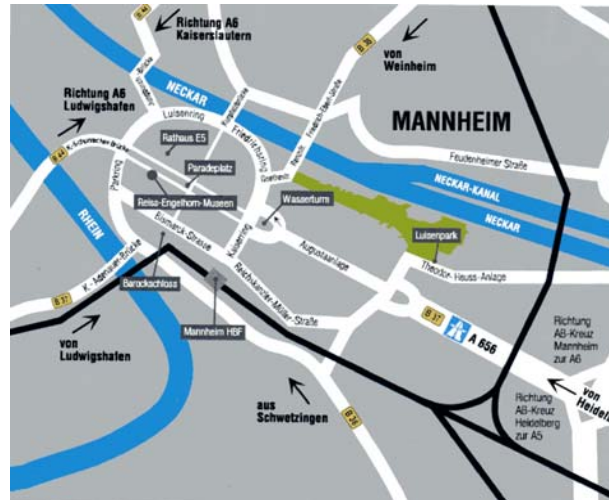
B 44
Richtung A6
Kaiserslautern

B 38
von
Weinheim

Richtung A6
Ludwigshafen

NECKAR

MANNHEIM

Luisenring
Rathaus E5
Paradeplatz
Friedrichsring
Friedrich-Ebert-Straße
Feudenheimer Straße
K.-Schumacher-Brücke
B 44
Parkring
Reiss-Engelhorn-Museen
Wasserturm
NECKAR-KANAL
NECKAR
RHEIN
Bismarck-Straße
Kaiserring
Augustaanlage
Luisenpark
K.-Adenauer-Brücke
Theodor-Heuss-Anlage
B 37
Barockschloss
Reichskanzler-Müller-Straße
B 37
A 656
Mannheim HBF
Richtung
A6-Kreuz
Mannheim
zur A6
von
Ludwigshafen
von
Heidel
aus
Schwetzingen
B 36
Richtung
A6-Kreuz
Heidelberg
zur A5